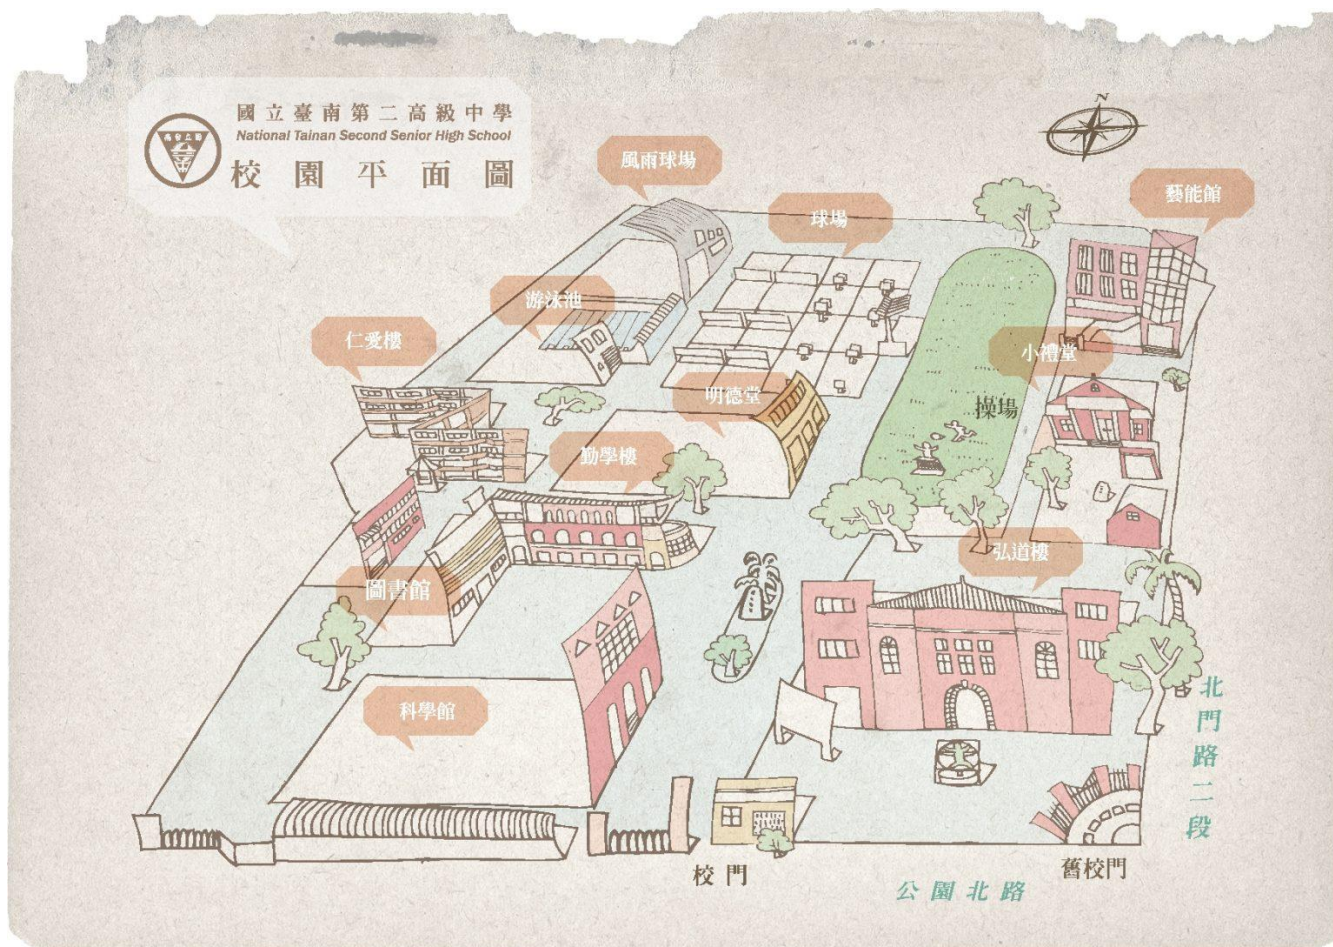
國立臺南第二高級中學
National Tainan Second Senior High School
校園平面圖

風雨球場

球場

藝能館

游泳池

仁愛樓

小禮堂

明德堂

操場

勤學樓

弘道樓

圖書館

科學館

北門路二段

校門

舊校門

公園北路